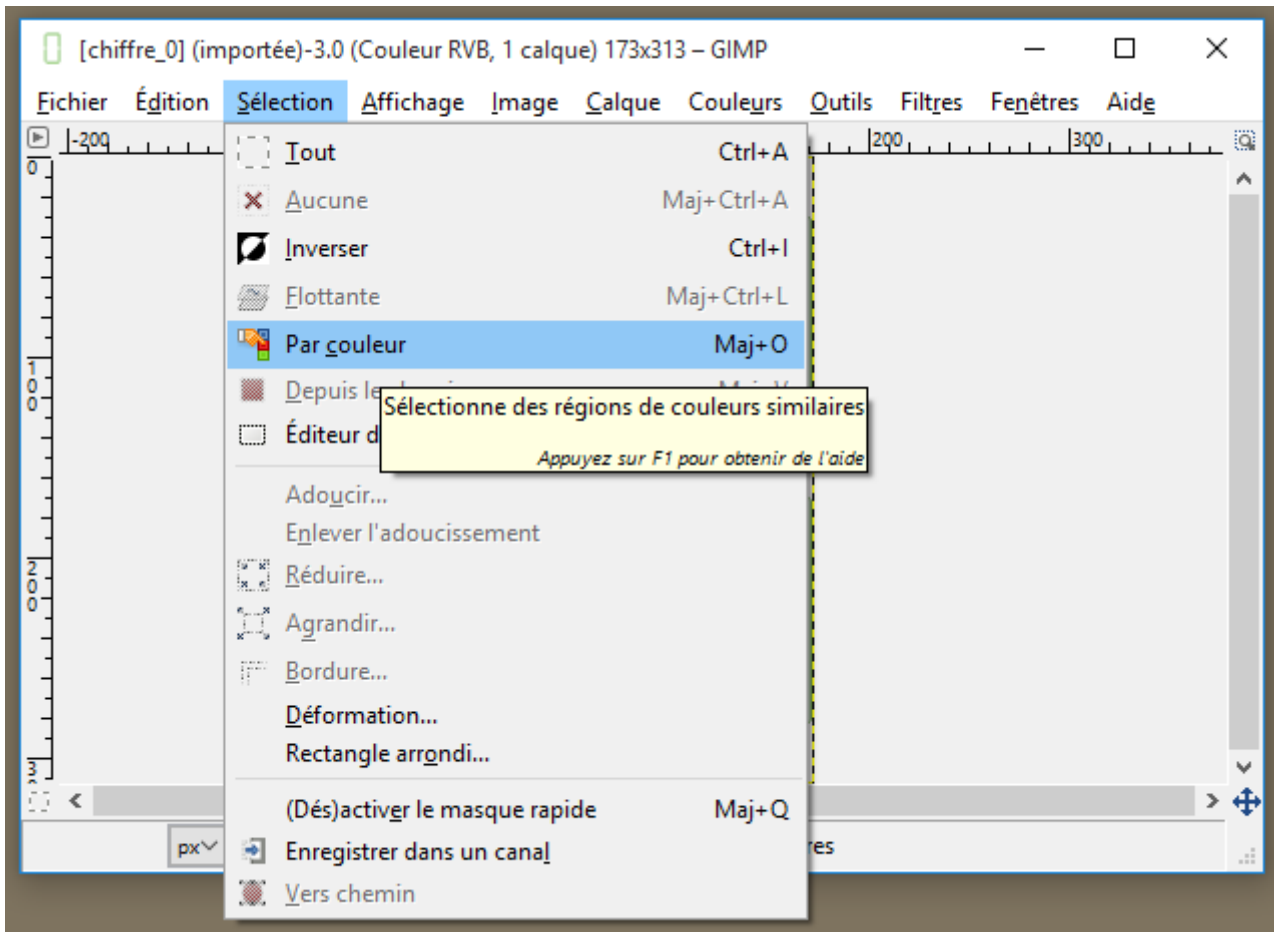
[chiffre_0] (importée)-3.0 (Couleur RVB, 1 calque) 173x313 – GIMP

Fichier Édition Sélection Affichage Image Calque Couleurs Outils Filtres Fenêtres Aide

-200 200 300

0
100
200
3

Tout Ctrl+A
Aucune Maj+Ctrl+A
Inverser Ctrl+I
Flottante Maj+Ctrl+L
Par couleur Maj+O
Depuis le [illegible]
Éditeur d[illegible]

Sélectionne des régions de couleurs similaires
Appuyez sur F1 pour obtenir de l'aide

Adoucir...
Enlever l'adoucissement
Réduire...
Agrandir...
Bordure...
Déformation...
Rectangle arrondi...
(Dés)activer le masque rapide Maj+Q
Enregistrer dans un canal
Vers chemin

px
res